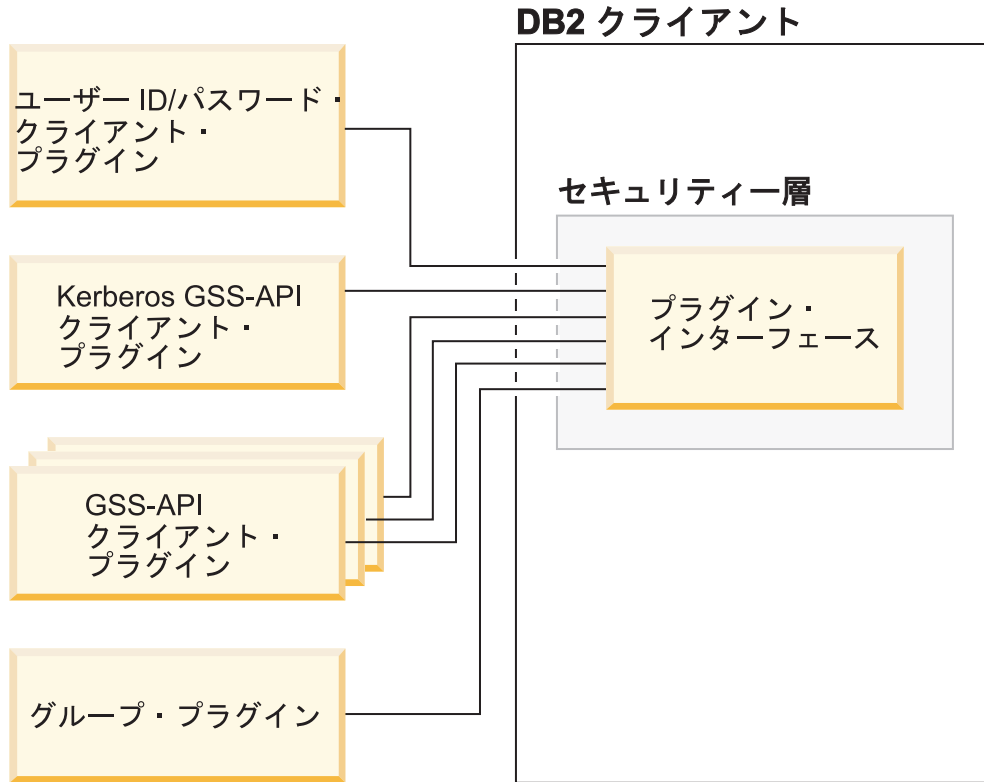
DB2 クライアント

ユーザー ID/パスワード・クライアント・プラグイン

セキュリティー層

Kerberos GSS-API クライアント・プラグイン

プラグイン・インターフェース

GSS-API クライアント・プラグイン

グループ・プラグイン